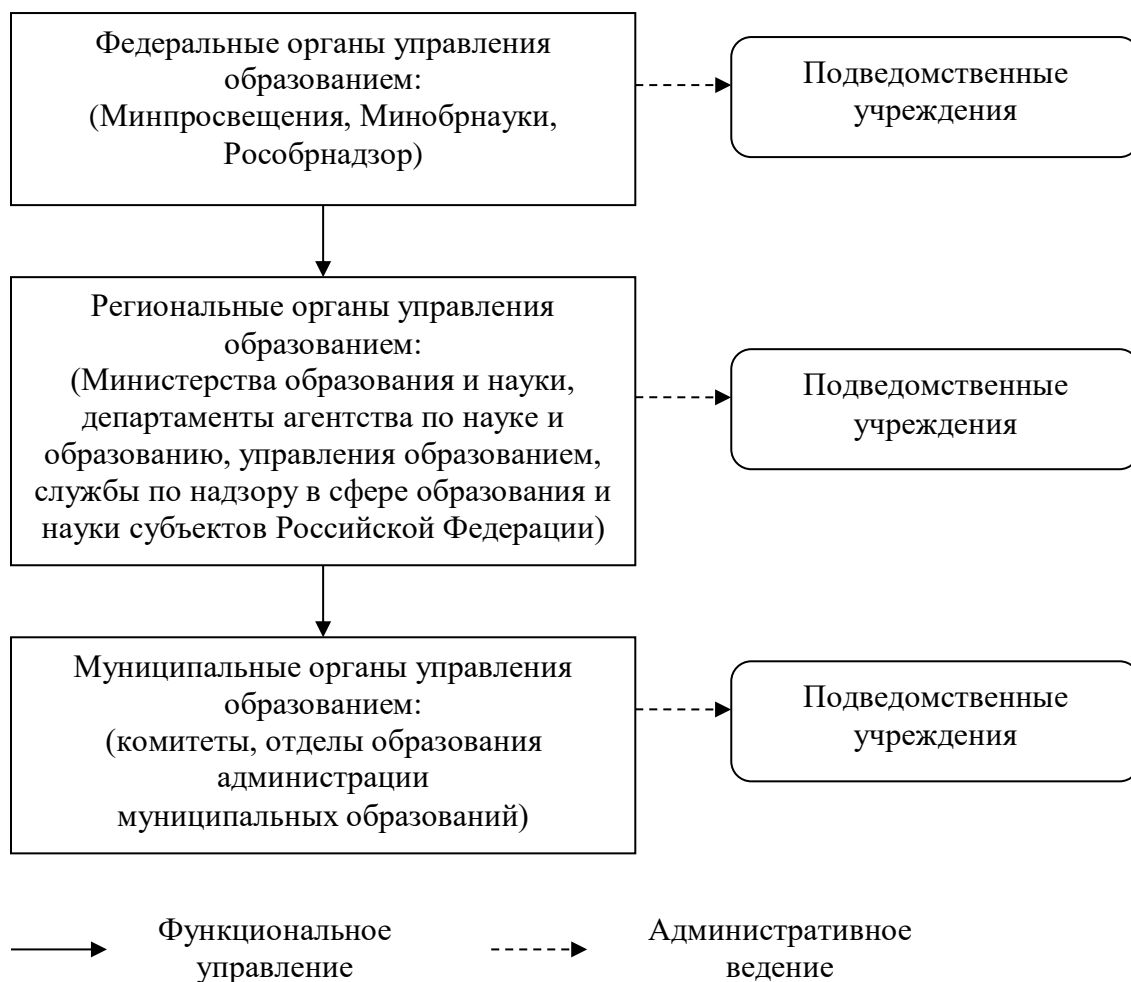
Федеральные органы управления образованием:
(Минпросвещения, Минобрнауки, Рособрнадзор)

Подведомственные учреждения

Региональные органы управления образованием:
(Министерства образования и науки, департаменты агентства по науке и образованию, управления образованием, службы по надзору в сфере образования и науки субъектов Российской Федерации)

Подведомственные учреждения

Муниципальные органы управления образованием:
(комитеты, отделы образования администрации муниципальных образований)

Подведомственные учреждения

Функциональное управление

Административное ведение